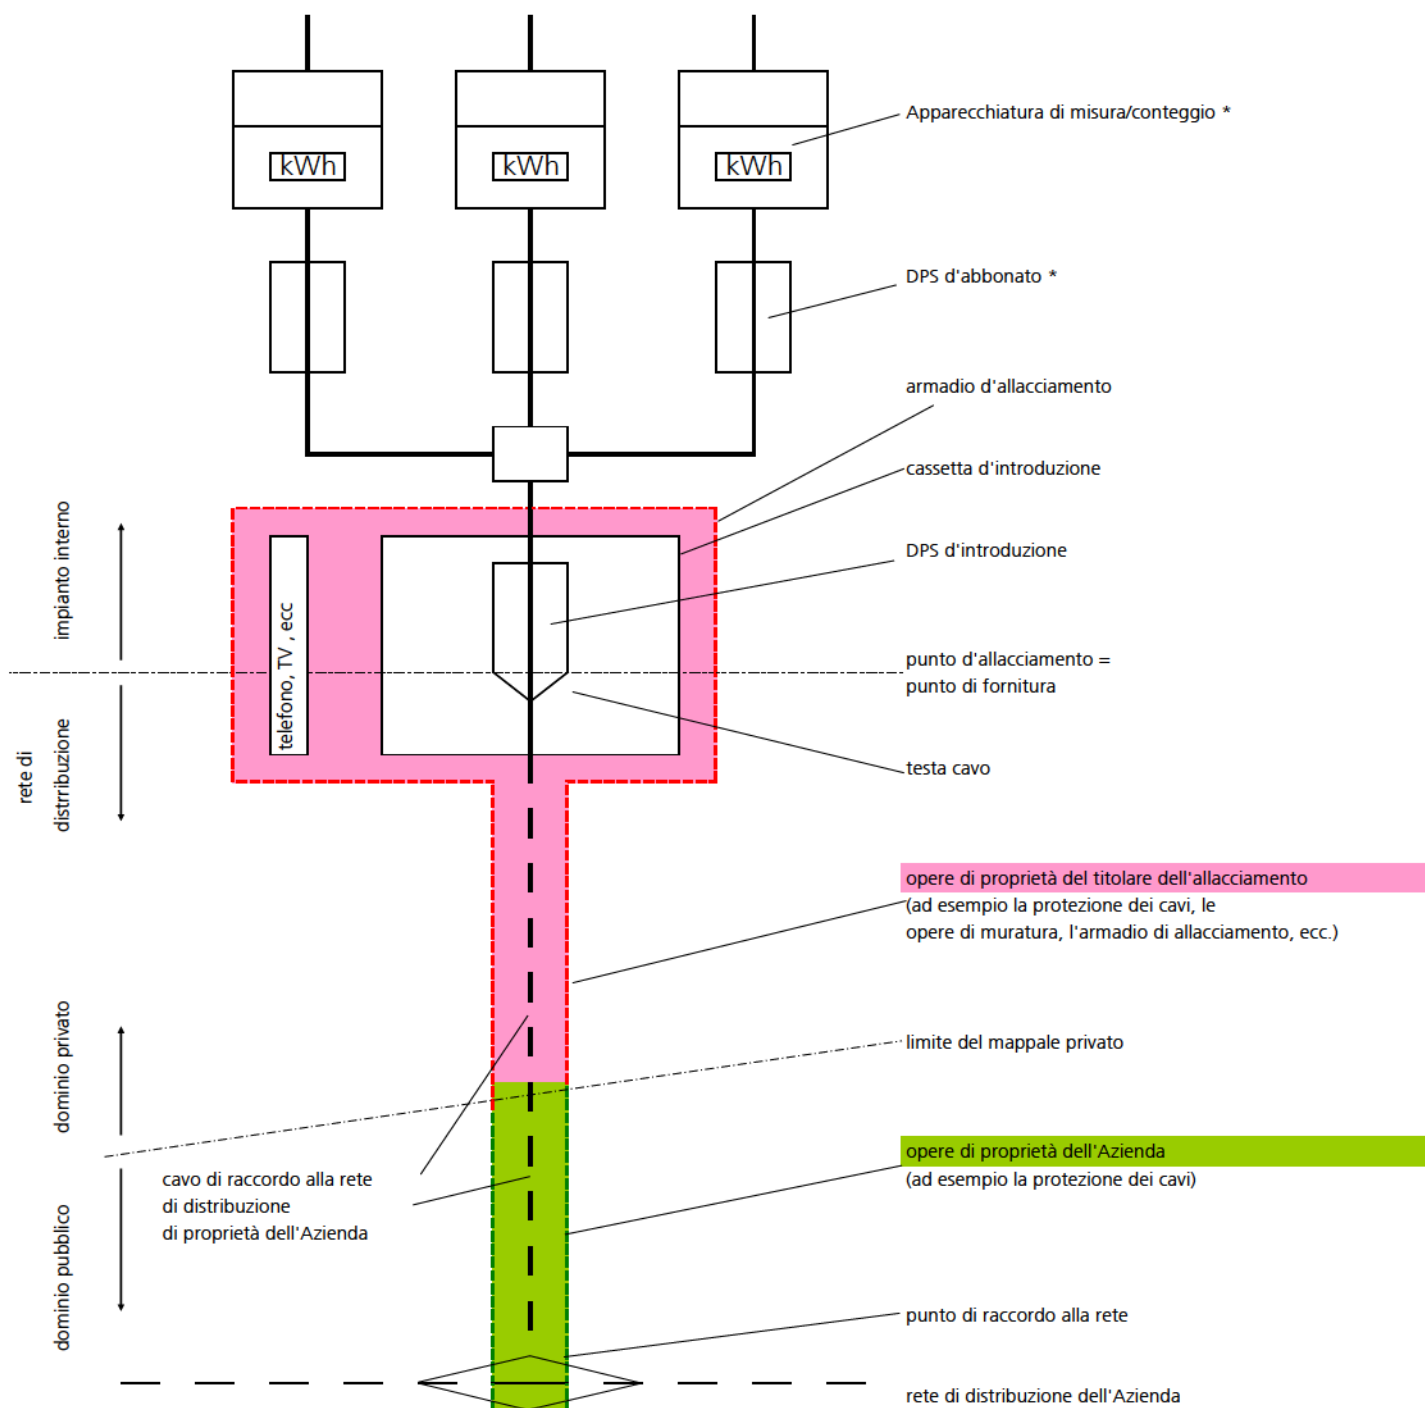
kWh
kWh
kWh

Apparecchiatura di misura/conteggio *

DPS d'abbonato *

armadio d'allacciamento

cassetta d'introduzione

DPS d'introduzione

punto d'allacciamento = punto di fornitura

testa cavo

impianto interno

rete di distrribuzione

telefono, TV , ecc

opere di proprietà del titolare dell'allacciamento
(ad esempio la protezione dei cavi, le opere di muratura, l'armadio di allacciamento, ecc.)

limite del mappale privato

dominio privato

dominio pubblico

cavo di raccordo alla rete di distribuzione di proprietà dell'Azienda

opere di proprietà dell'Azienda
(ad esempio la protezione dei cavi)

punto di raccordo alla rete

rete di distribuzione dell'Azienda